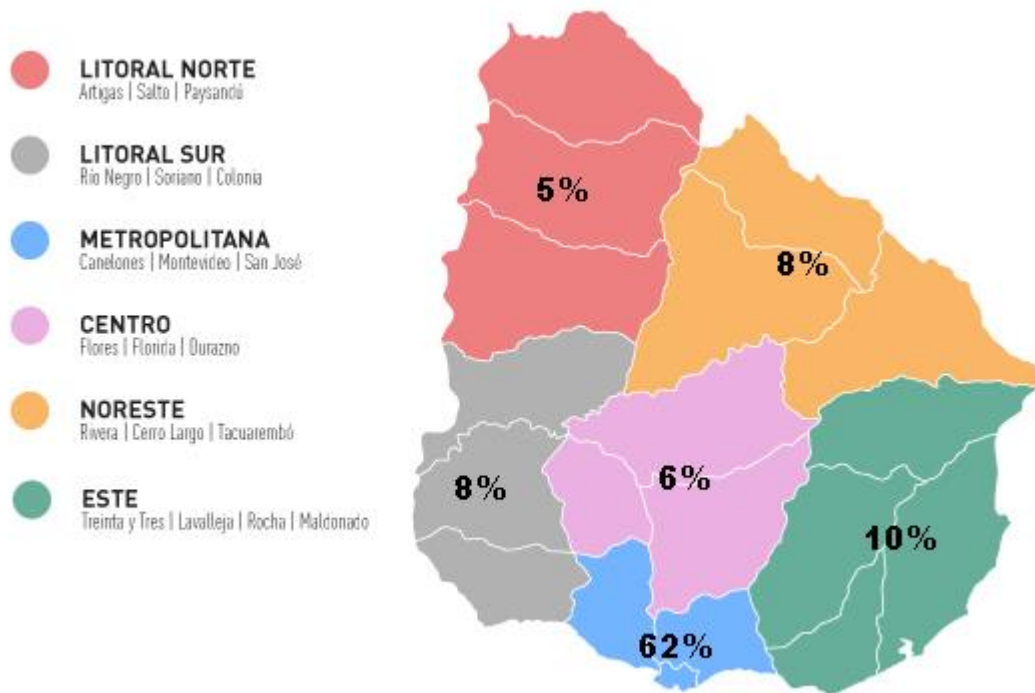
LITORAL NORTE
Artigas | Salto | Paysandú

LITORAL SUR
Río Negro | Soriano | Colonia

METROPOLITANA
Canelones | Montevideo | San José

CENTRO
Flores | Florida | Durazno

NORESTE
Rivera | Cerro Largo | Tacuarembó

ESTE
Treinta y Tres | Lavalleja | Rocha | Maldonado

5%

8%

8%

6%

10%

62%